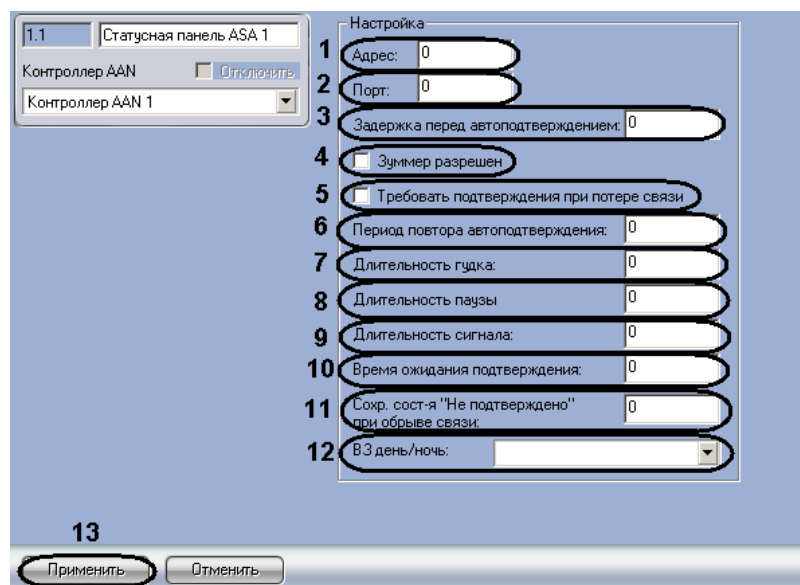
1.1 Статусная панель ASA 1

Контроллер AAN Отключить

Контроллер AAN 1

Настройка

1 Адрес: 0

2 Порт: 0

3 Задержка перед автоподтверждением: 0

4 Зуммер разрешен

5 Требовать подтверждения при потере связи

6 Период повтора автоподтверждения: 0

7 Длительность гудка: 0

8 Длительность паузы 0

9 Длительность сигнала: 0

10 Время ожидания подтверждения: 0

11 Сохр. сост-я "Не подтверждено" при обрыве связи: 0

12 ВЗ день/ночь:

13

Применить Отменить